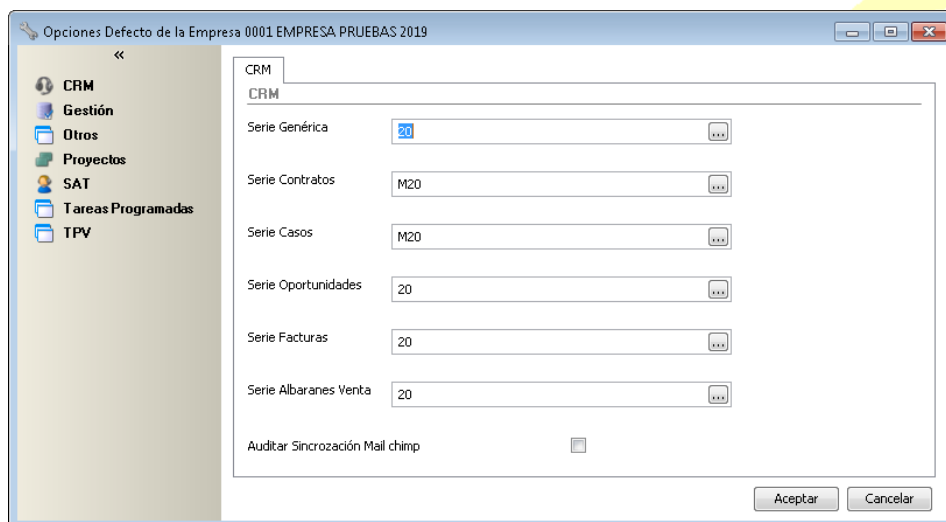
Opciones Defecto de la Empresa 0001 EMPRESA PRUEBAS 2019

«

CRM
Gestión
Otros
Proyectos
SAT
Tareas Programadas
TPV

CRM

CRM

Serie Genérica 20 ...

Serie Contratos M20 ...

Serie Casos M20 ...

Serie Oportunidades 20 ...

Serie Facturas 20 ...

Serie Albaranes Venta 20 ...

Auditar Sincrozación Mail chimp

Aceptar Cancelar